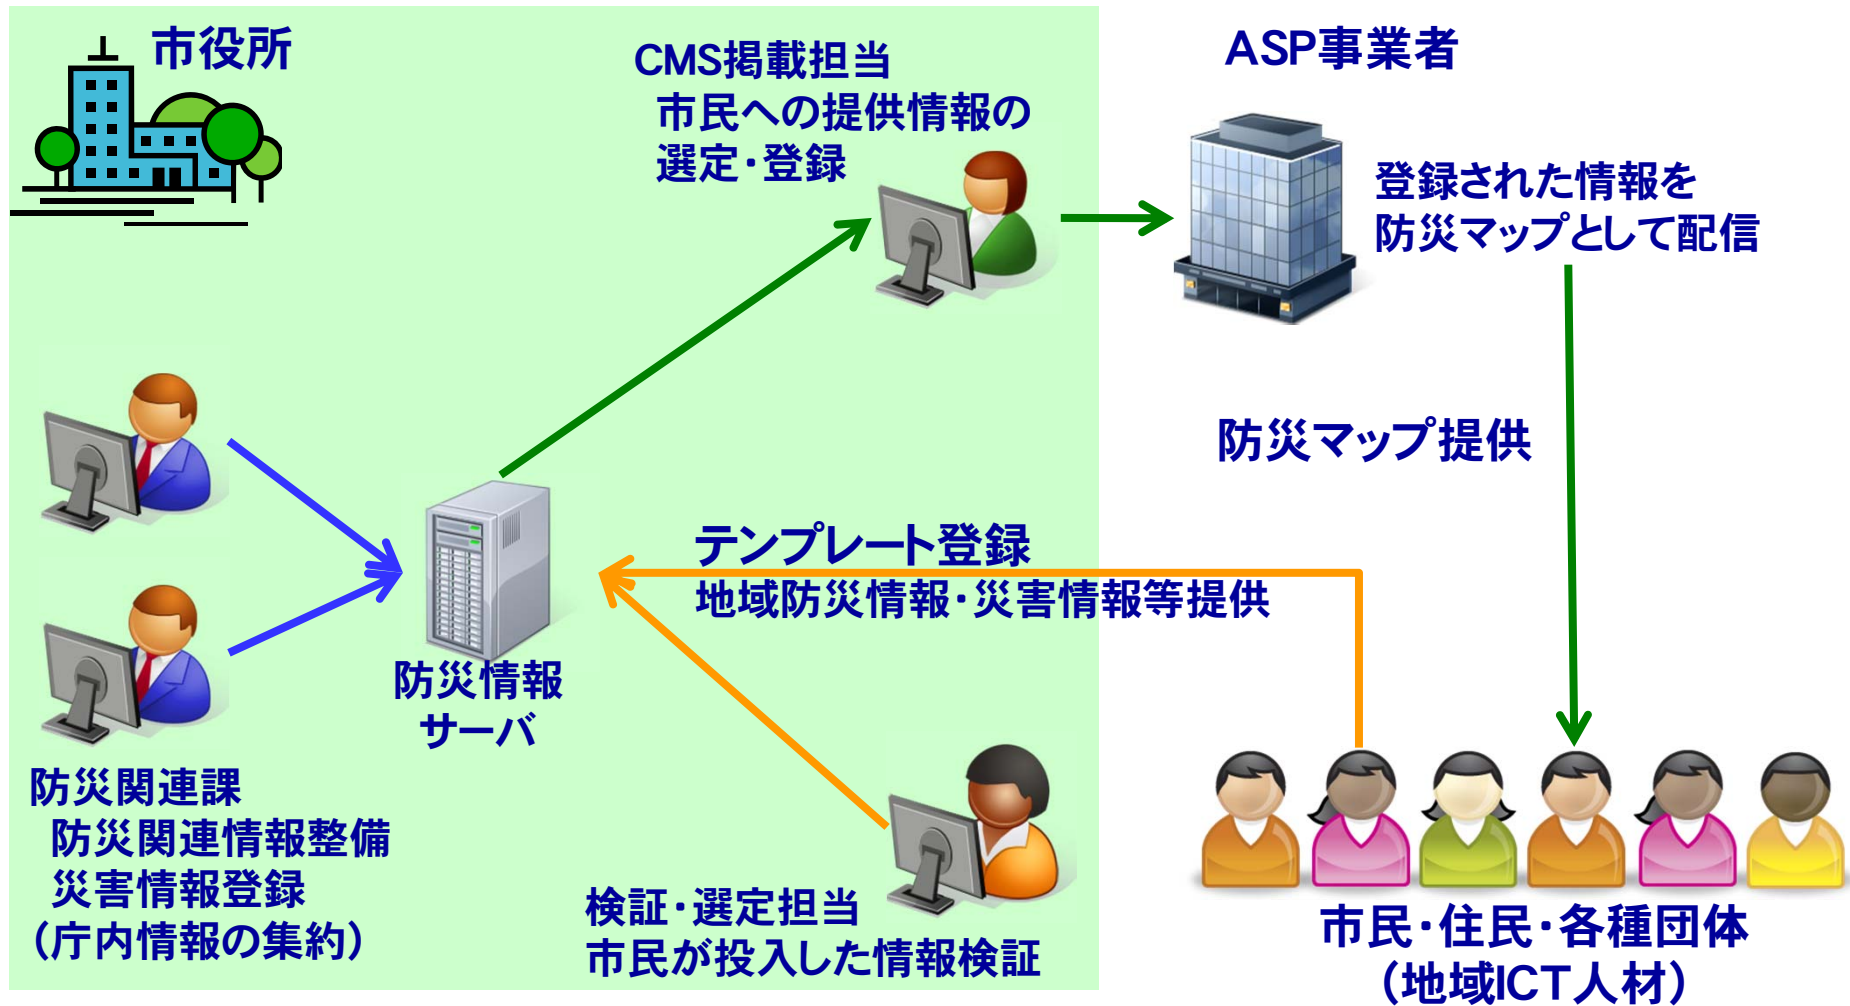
市役所

CMS掲載担当
市民への提供情報の選定・登録

ASP事業者

登録された情報を防災マップとして配信

防災マップ提供

テンプレート登録
地域防災情報・災害情報等提供

防災情報サーバ

防災関連課
防災関連情報整備
災害情報登録
(庁内情報の集約)

検証・選定担当
市民が投入した情報検証

市民・住民・各種団体
(地域ICT人材)